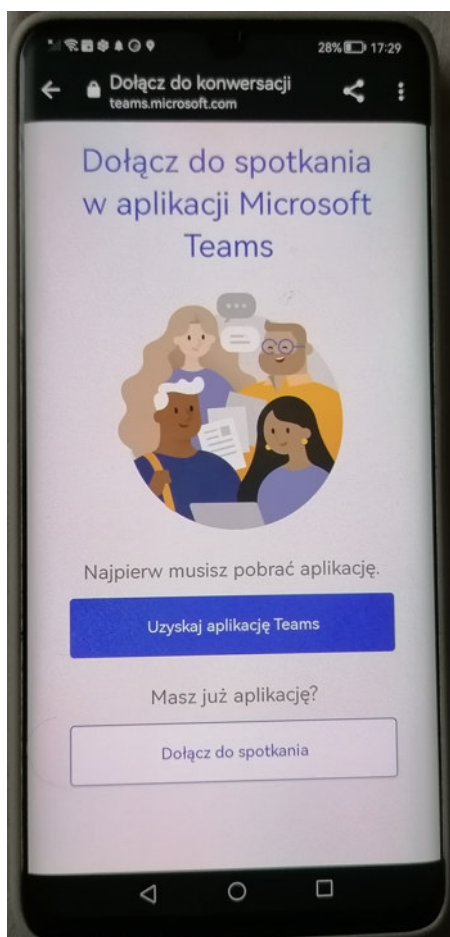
28% 17:29

Dołącz do konwersacji
teams.microsoft.com

Dołącz do spotkania w aplikacji Microsoft Teams

Najpierw musisz pobrać aplikację.

Uzyskaj aplikację Teams

Masz już aplikację?

Dołącz do spotkania